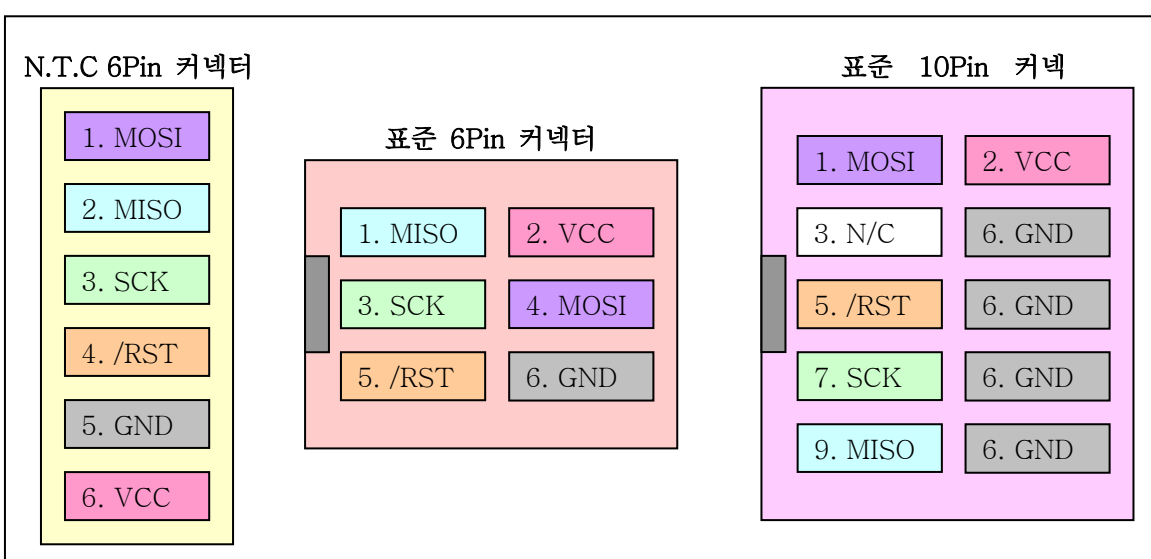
N.T.C 6Pin 커넥터

1. MOSI
2. MISO
3. SCK
4. /RST
5. GND
6. VCC

표준 6Pin 커넥터

| 1. MISO | 2. VCC |
|---|---|
| 3. SCK | 4. MOSI |
| 5. /RST | 6. GND |

표준 10Pin 커넥

| 1. MOSI | 2. VCC |
|---|---|
| 3. N/C | 6. GND |
| 5. /RST | 6. GND |
| 7. SCK | 6. GND |
| 9. MISO | 6. GND |